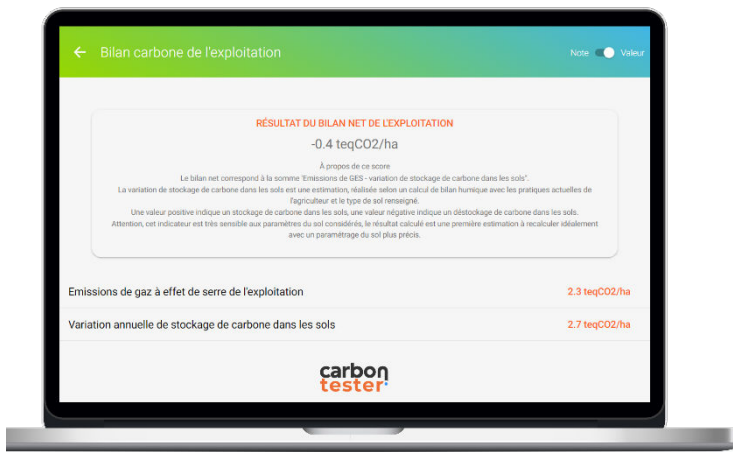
Bilan carbone de l'exploitation

Note Valeur

RÉSULTAT DU BILAN NET DE L'EXPLOITATION

-0.4 teqCO2/ha

À propos de ce score
Le bilan net correspond à la somme 'Emissions de GES - variation de stockage de carbone dans les sols'.
La variation de stockage de carbone dans les sols est une estimation, réalisée selon un calcul de bilan humique avec les pratiques actuelles de l'agriculteur et le type de sol renseigné.
Une valeur positive indique un stockage de carbone dans les sols, une valeur négative indique un déstockage de carbone dans les sols.
Attention, cet indicateur est très sensible aux paramètres du sol considérés, le résultat calculé est une première estimation à recalculer idéalement avec un paramétrage du sol plus précis.

Emissions de gaz à effet de serre de l'exploitation 2.3 teqCO2/ha

Variation annuelle de stockage de carbone dans les sols 2.7 teqCO2/ha

carbon tester